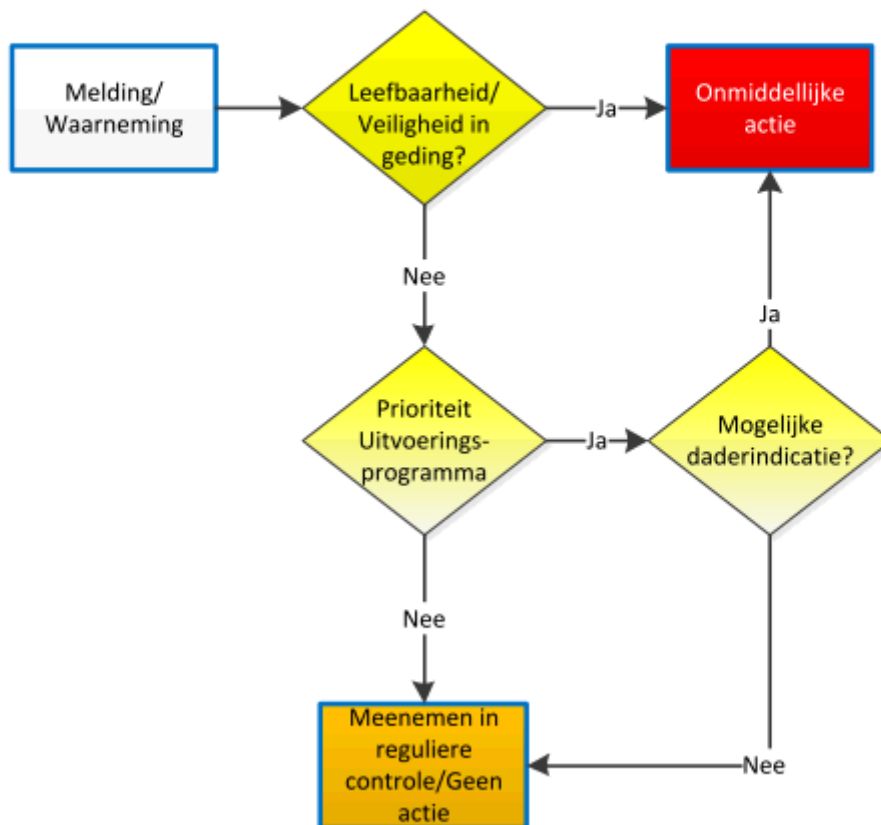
Melding/ Waarneming

Leefbaarheid/ Veiligheid in geding?

Ja

Onmiddellijke actie

Nee

Ja

Prioriteit Uitvoerings-programma

Ja

Mogelijke daderindicatie?

Nee

Meenemen in reguliere controle/Geen actie

Nee